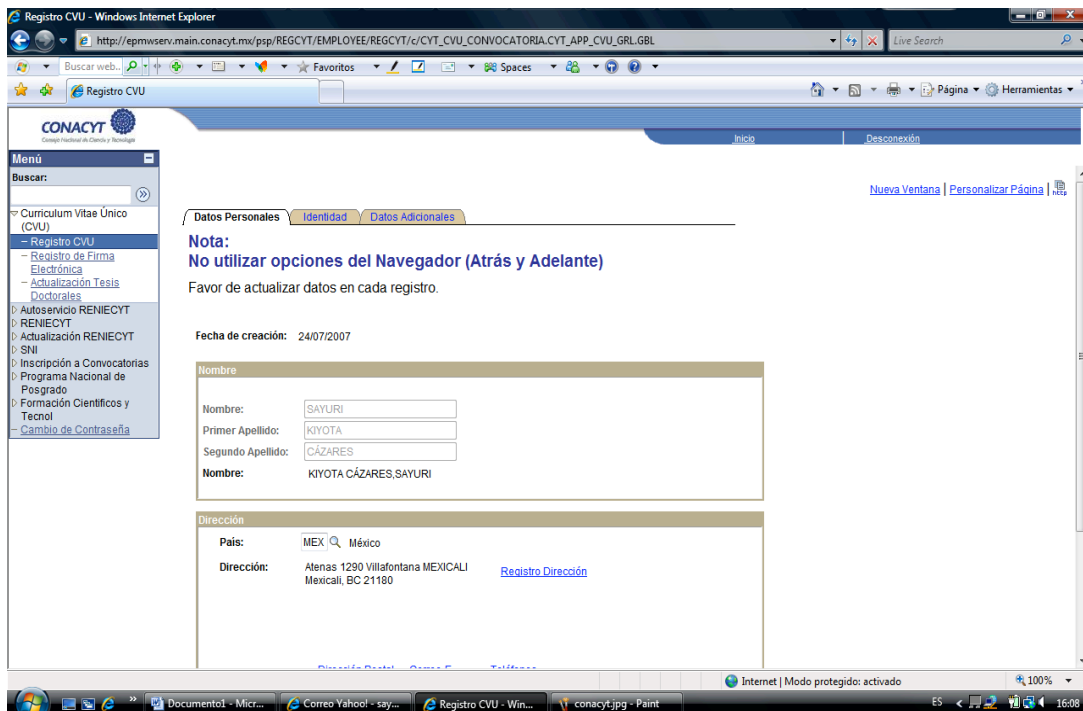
Registro CVU - Windows Internet Explorer
http://epmwserv.main.conacyt.mx/psp/REGCYT/EMPLOYEE/REGCYT/c/CYT_CVU_CONVOCATORIA.CYT_APP_CVU_GRL.GBL
Live Search
Buscar web..
Favoritos
Spaces
Registro CVU
Página
Herramientas

CONACYT
Consejo Nacional de Ciencia y Tecnología
Inicio
Desconexión

Menú
Buscar:
Curriculum Vitae Único (CVU)
– Registro CVU
– Registro de Firma Electrónica
– Actualización Tesis Doctorales
Autoservicio RENIECYT
RENIECYT
Actualización RENIECYT
SNI
Inscripción a Convocatorias
Programa Nacional de Posgrado
Formación Científicos y Tecnol
– Cambio de Contraseña

Nueva Ventana | Personalizar Página |

Datos Personales
Identidad
Datos Adicionales

Nota:
No utilizar opciones del Navegador (Atrás y Adelante)
Favor de actualizar datos en cada registro.

Fecha de creación: 24/07/2007

Nombre
Nombre: SAYURI
Primer Apellido: KIYOTA
Segundo Apellido: CÁZARES
Nombre: KIYOTA CÁZARES,SAYURI

Dirección
País: MEX México
Dirección: Atenas 1290 Villafontana MEXICALI Mexicali, BC 21180
Registro Dirección

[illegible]

Internet | Modo protegido: activado
100%
Documento1 - Micr...
Correo Yahoo! - say...
Registro CVU - Win...
conacyt.jpg - Paint
ES
16:08